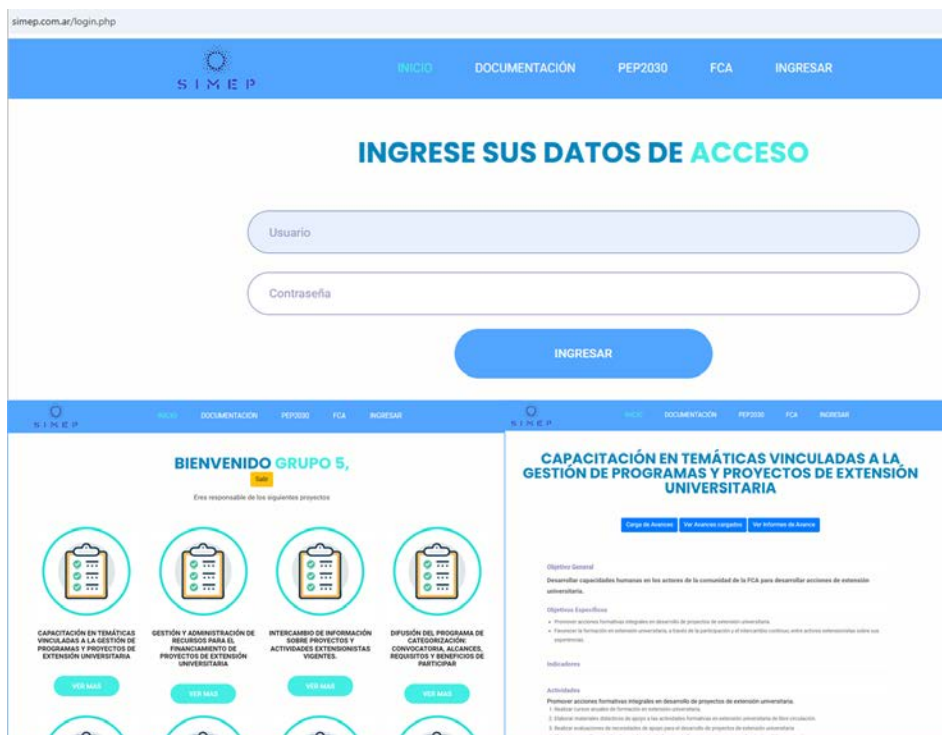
simep.com.ar/login.php

SIMEP

INICIO DOCUMENTACIÓN PEP2030 FCA INGRESAR

INGRESE SUS DATOS DE ACCESO

Usuario

Contraseña

INGRESAR

SIMEP

INICIO DOCUMENTACIÓN PEP2030 FCA INGRESAR

BIENVENIDO GRUPO 5,

Salir

Eres responsable de los siguientes proyectos

CAPACITACIÓN EN TEMÁTICAS VINCULADAS A LA GESTIÓN DE PROGRAMAS Y PROYECTOS DE EXTENSIÓN UNIVERSITARIA

VER MAS

GESTIÓN Y ADMINISTRACIÓN DE RECURSOS PARA EL FINANCIAMIENTO DE PROYECTOS DE EXTENSIÓN UNIVERSITARIA

VER MAS

INTERCAMBIO DE INFORMACIÓN SOBRE PROYECTOS Y ACTIVIDADES EXTENSIONISTAS VIGENTES.

VER MAS

DIFUSIÓN DEL PROGRAMA DE CATEGORIZACIÓN: CONVOCATORIA, ALCANCES, REQUISITOS Y BENEFICIOS DE PARTICIPAR

VER MAS

SIMEP

INICIO DOCUMENTACIÓN PEP2030 FCA INGRESAR

CAPACITACIÓN EN TEMÁTICAS VINCULADAS A LA GESTIÓN DE PROGRAMAS Y PROYECTOS DE EXTENSIÓN UNIVERSITARIA

Carga de Avances Ver Avances cargados Ver Informes de Avance

Objetivo General

Desarrollar capacidades humanas en los actores de la comunidad de la FCA para desarrollar acciones de extensión universitaria.

Objetivos Específicos

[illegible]

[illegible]

Indicadores

Actividades

Promover acciones formativas integrales en desarrollo de proyectos de extensión universitaria.

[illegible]